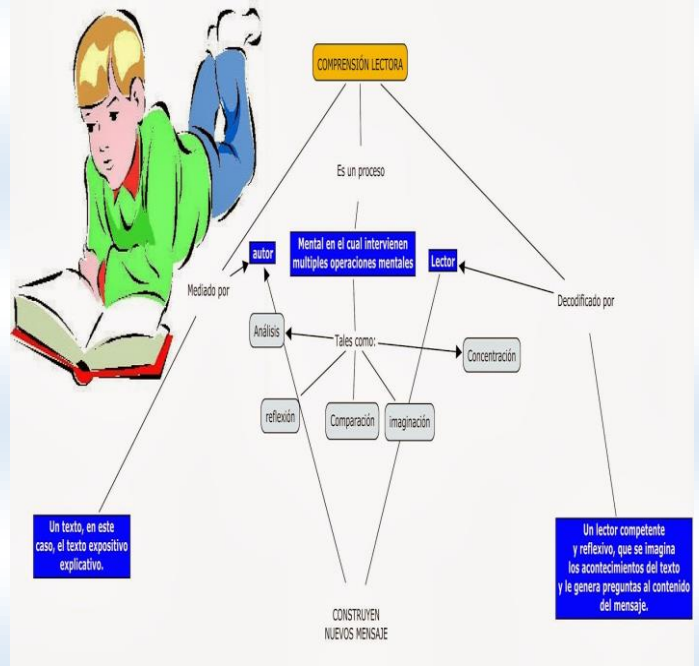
COMPRENSIÓN LECTORA

Es un proceso

Mental en el cual intervienen multiples operaciones mentales

autor

Lector

Mediado por

Decodificado por

Análisis

Tales como:

Concentración

reflexión

Comparación

imaginación

Un texto, en este caso, el texto expositivo explicativo.

Un lector competente y reflexivo, que se imagina los acontecimientos del texto y le genera preguntas al contenido del mensaje.

CONSTRUYEN NUEVOS MENSAJE